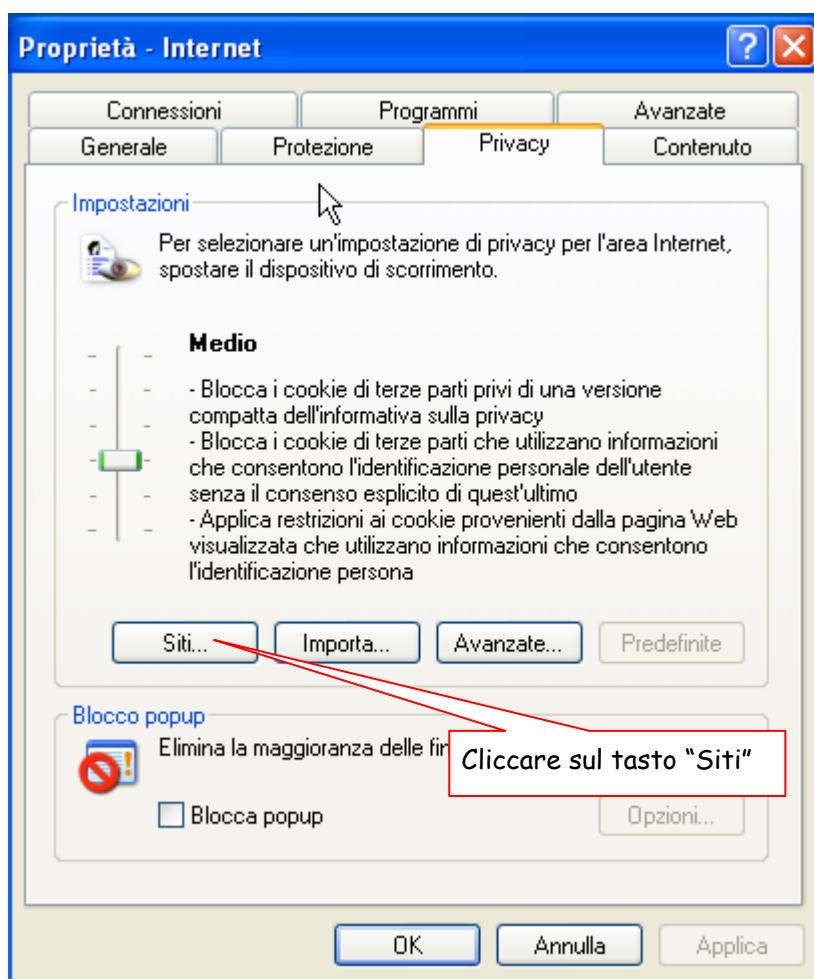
Proprietà - Internet

Connessioni | Programmi | Avanzate
Generale | Protezione | Privacy | Contenuto

Impostazioni

Per selezionare un'impostazione di privacy per l'area Internet, spostare il dispositivo di scorrimento.

Medio

- Blocca i cookie di terze parti privi di una versione compatta dell'informativa sulla privacy
- Blocca i cookie di terze parti che utilizzano informazioni che consentono l'identificazione personale dell'utente senza il consenso esplicito di quest'ultimo
- Applica restrizioni ai cookie provenienti dalla pagina Web visualizzata che utilizzano informazioni che consentono l'identificazione persona

Siti... | Importa... | Avanzate... | Predefinite

Blocco popup

Elimina la maggioranza delle fin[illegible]

Cliccare sul tasto "Siti"

Blocca popup

Opzioni...

OK | Annulla | Applica